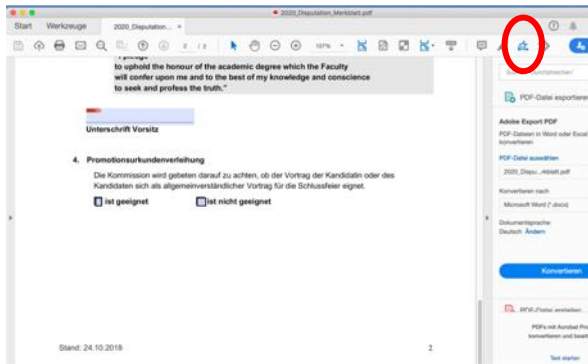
2020_Disputation_Merkblatt.pdf

Start Werkzeuge 2020_Disputation... ×

2 / 2 107%

"I pledge
to uphold the honour of the academic degree which the Faculty will confer upon me and to the best of my knowledge and conscience to seek and profess the truth."

Unterschrift Vorsitz

4. Promotionsurkundenverleihung

Die Kommission wird gebeten darauf zu achten, ob der Vortrag der Kandidatin oder des Kandidaten sich als allgemeinverständlicher Vortrag für die Schlussfeier eignet.

ist geeignet ist nicht geeignet

Stand: 24.10.2018 2

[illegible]

PDF-Datei exportieren

Adobe Export PDF
PDF-Dateien in Word oder Excel konvertieren

PDF-Datei auswählen
2020_Dispu...rkblatt.pdf

Konvertieren nach
Microsoft Word (*.docx)

Dokumentsprache:
Deutsch Ändern

Konvertieren

PDF-Datei erstellen

PDFs mit Acrobat Pro konvertieren und bearb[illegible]

Test starten